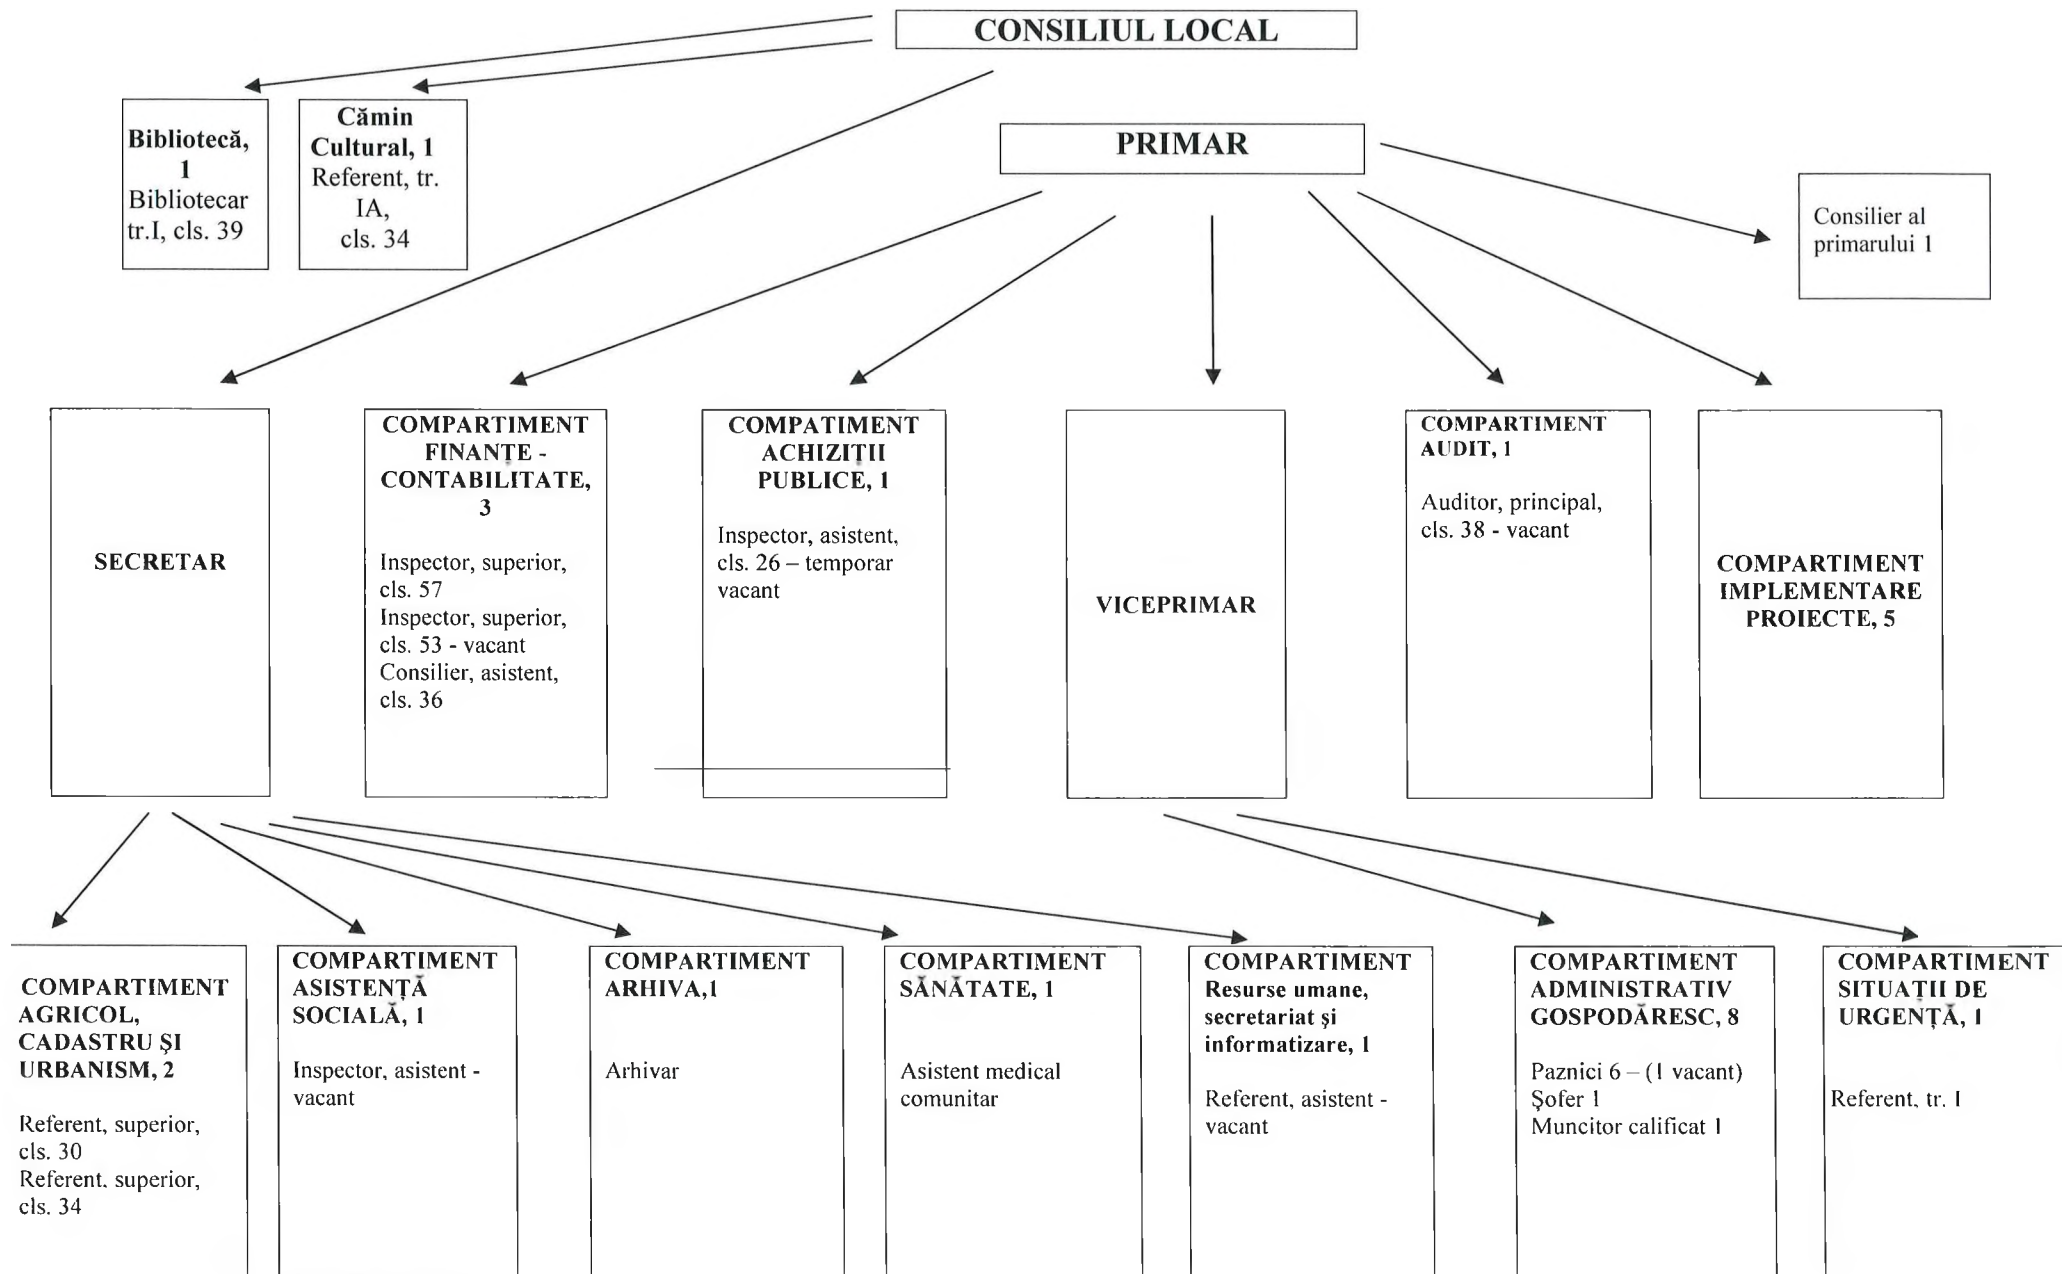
CONSILIUL LOCAL

Bibliotecă, 1
Bibliotecar tr.I, cls. 39

Cămin Cultural, 1
Referent, tr. IA, cls. 34

PRIMAR

Consilier al primarului 1

SECRETAR

COMPARTIMENT FINANȚE - CONTABILITATE, 3

Inspector, superior, cls. 57
Inspector, superior, cls. 53 - vacant
Consilier, asistent, cls. 36

COMPATIMENT ACHIZIȚII PUBLICE, 1

Inspector, asistent, cls. 26 – temporar vacant

VICEPRIMAR

COMPARTIMENT AUDIT, 1

Auditor, principal, cls. 38 - vacant

COMPARTIMENT IMPLEMENTARE PROIECTE, 5

COMPARTIMENT AGRICOL, CADASTRU ȘI URBANISM, 2

Referent, superior, cls. 30
Referent, superior, cls. 34

COMPARTIMENT ASISTENȚĂ SOCIALĂ, 1

Inspector, asistent - vacant

COMPARTIMENT ARHIVA,1

Arhivar

COMPARTIMENT SĂNĂTATE, 1

Asistent medical comunitar

COMPARTIMENT Resurse umane, secretariat și informatizare, 1

Referent, asistent - vacant

COMPARTIMENT ADMINISTRATIV GOSPODĂRESC, 8

Paznici 6 – (1 vacant)
Șofer 1
Muncitor calificat 1

COMPARTIMENT SITUAȚII DE URGENȚĂ, 1

Referent, tr. I